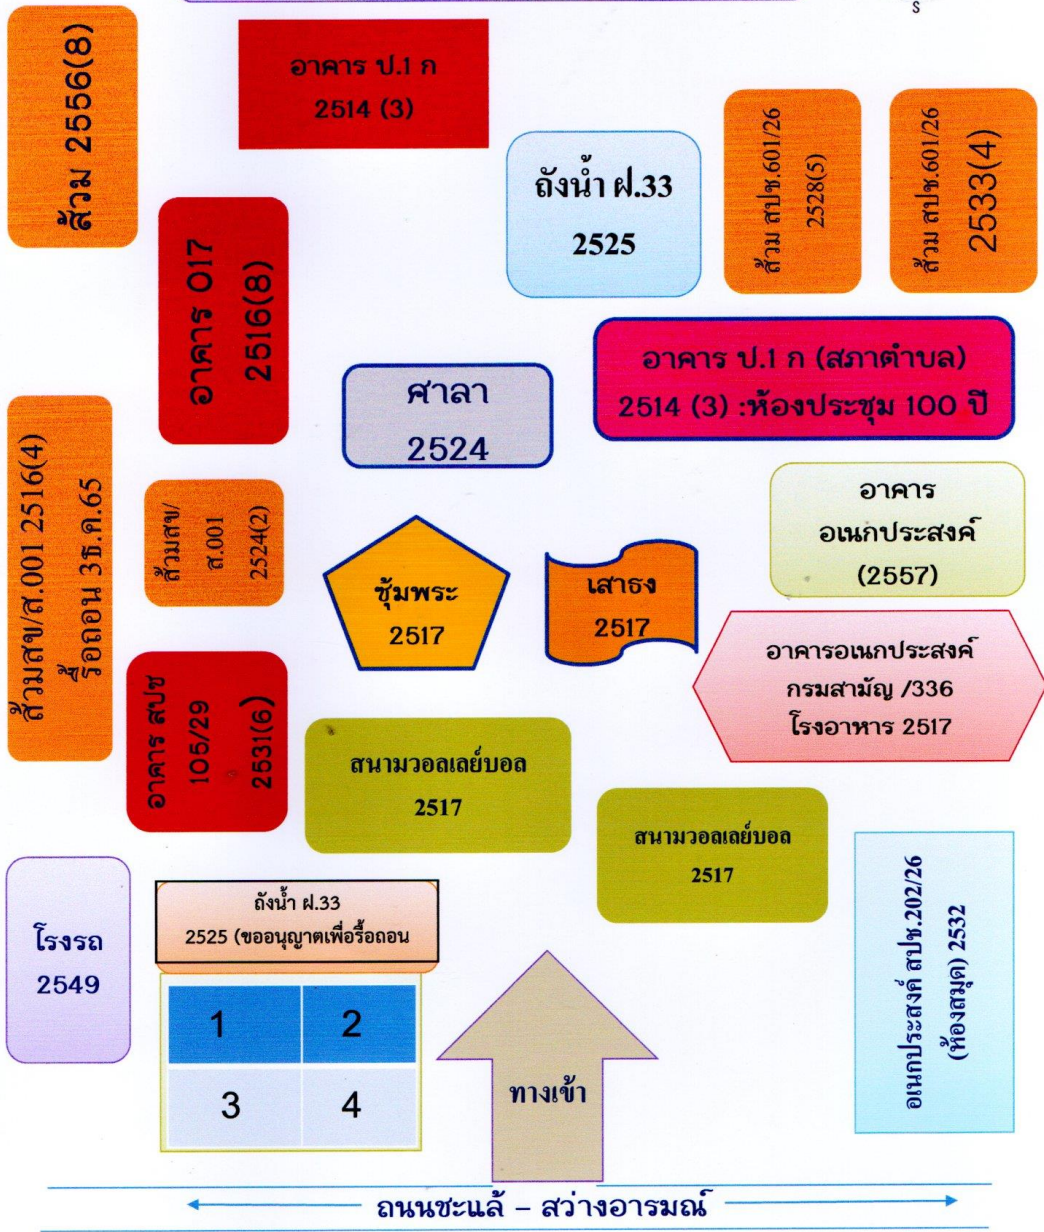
ร

ส้วม 2556(8)

อาคาร ป.1 ก
2514 (3)

ถังน้ำ ฝ.33
2525

ส้วม สปช.601/26
2528(5)

ส้วม สปช.601/26
2533(4)

อาคาร 017
2516(8)

อาคาร ป.1 ก (สภาตำบล)
2514 (3) :ห้องประชุม 100 ปี

ศาลา
2524

ส้วมสข/ส.001 2516(4)
รื้อถอน 3ธ.ค.65

ส้วมสข/
ส.001
2524(2)

อาคาร
อเนกประสงค์
(2557)

ซุ้มพระ
2517

เสาธง
2517

อาคารอเนกประสงค์
กรมสามัญ /336
โรงอาหาร 2517

อาคาร สปช
105/29
2531(6)

สนามวอลเลย์บอล
2517

สนามวอลเลย์บอล
2517

อเนกประสงค์ สปช.202/26
(ห้องสมุด) 2532

โรงรถ
2549

ถังน้ำ ฝ.33
2525 (ขออนุญาตเพื่อรื้อถอน

| 1 | 2 |
|---|---|
| 3 | 4 |

ทางเข้า

ถนนชะแล้ – สว่างอารมณ์